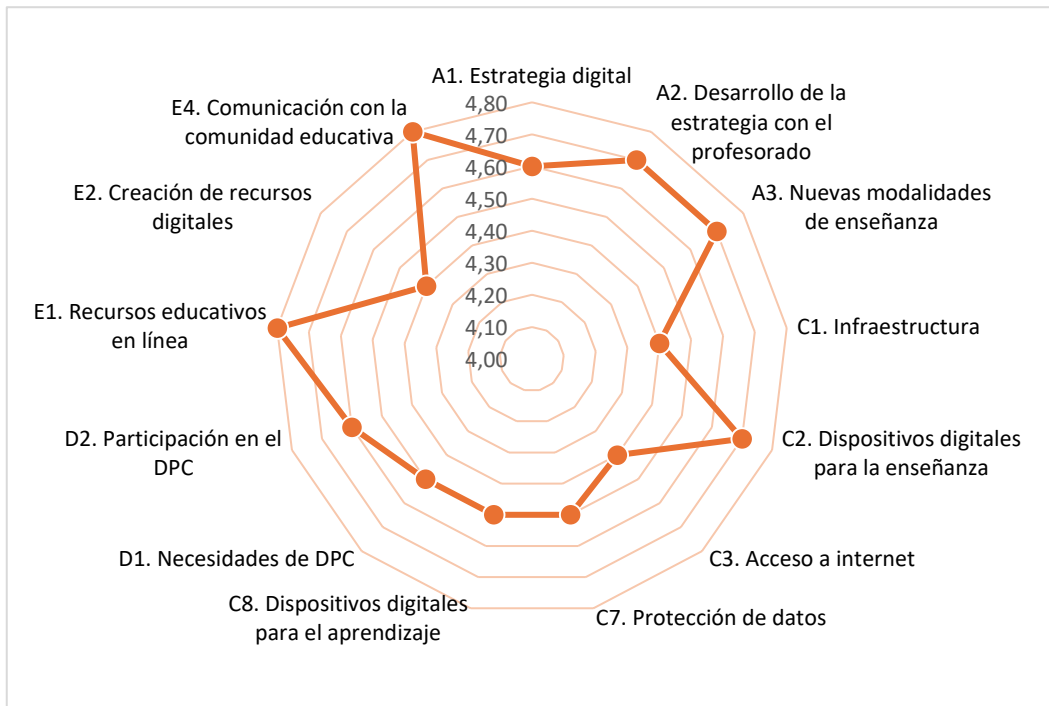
A1. Estrategia digital

A2. Desarrollo de la estrategia con el profesorado

A3. Nuevas modalidades de enseñanza

C1. Infraestructura

C2. Dispositivos digitales para la enseñanza

C3. Acceso a internet

C7. Protección de datos

C8. Dispositivos digitales para el aprendizaje

D1. Necesidades de DPC

D2. Participación en el DPC

E1. Recursos educativos en línea

E2. Creación de recursos digitales

E4. Comunicación con la comunidad educativa

4,80
4,70
4,60
4,50
4,40
4,30
4,20
4,10
4,00